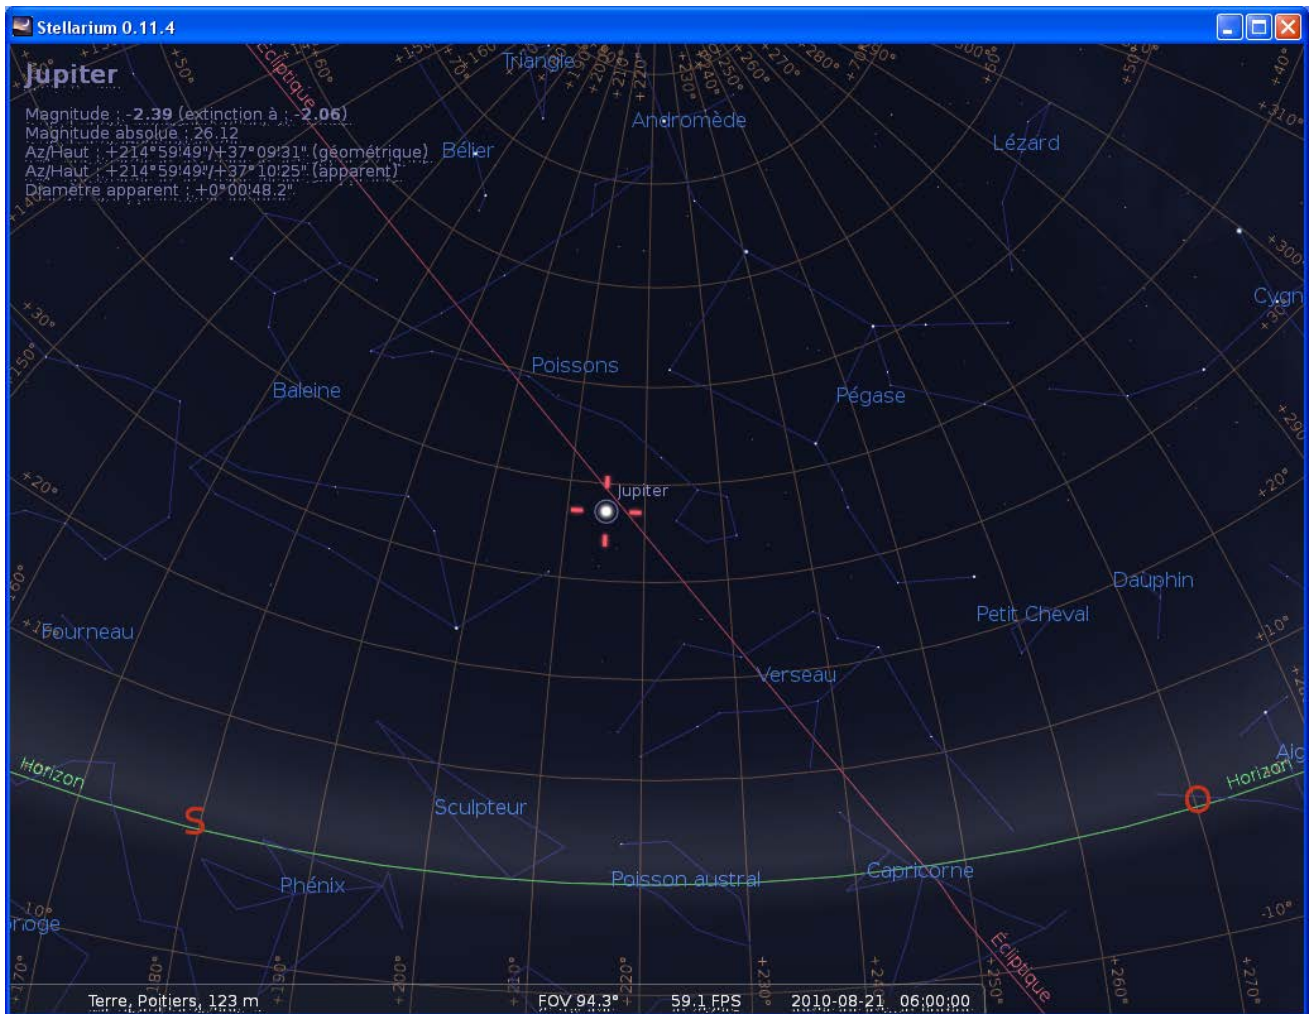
Stellarium 0.11.4

Jupiter

Magnitude : -2.39 (extinction à : -2.06)
Magnitude absolue : 26.12
Az/Haut : +214°59'49"/+37°09'31" (géométrique)
Az/Haut : +214°59'49"/+37°10'25" (apparent)
Diamètre apparent : +0°00'48.2"

Triangle
Andromède
Bélier
Lézard
Cygn
Poissons
Baleine
Pégase
Jupiter
Dauphin
Petit Cheval
Fourneau
Verseau
Horizon
S
Sculpteur
O
Horizon
Phénix
Poisson austral
Capricorne
Ecliptique
Ecliptique
noge

Terre, Poitiers, 123 m
FOV 94.3°
59.1 FPS
2010-08-21 06:00:00